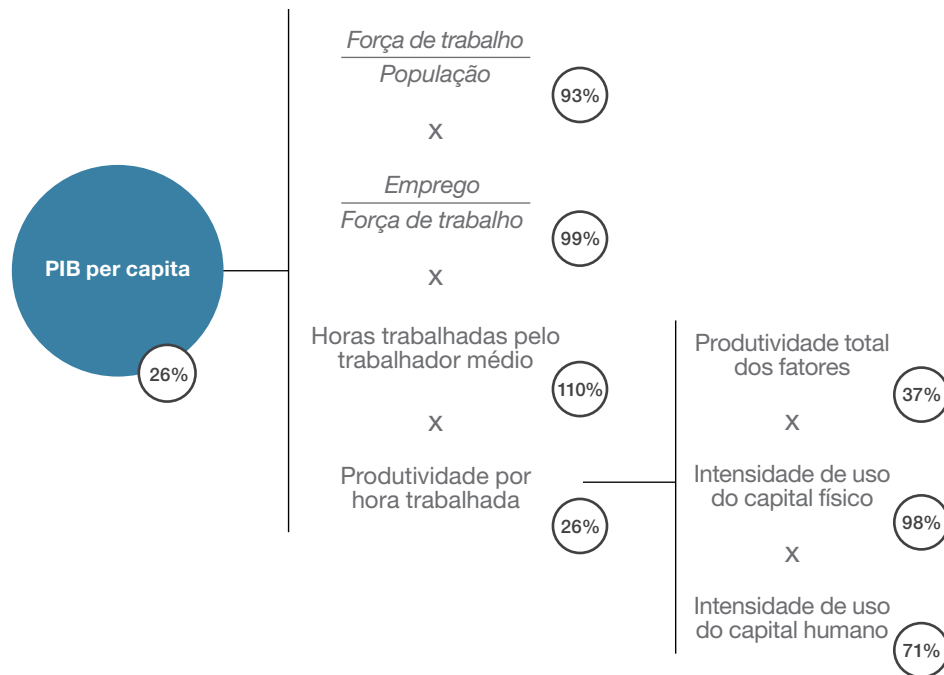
PIB per capita

26%

$\frac{\text{Força de trabalho}}{\text{População}}$

93%

x

$\frac{\text{Emprego}}{\text{Força de trabalho}}$

99%

x

Horas trabalhadas pelo trabalhador médio

110%

x

Produtividade por hora trabalhada

26%

Produtividade total dos fatores

37%

x

Intensidade de uso do capital físico

98%

x

Intensidade de uso do capital humano

71%